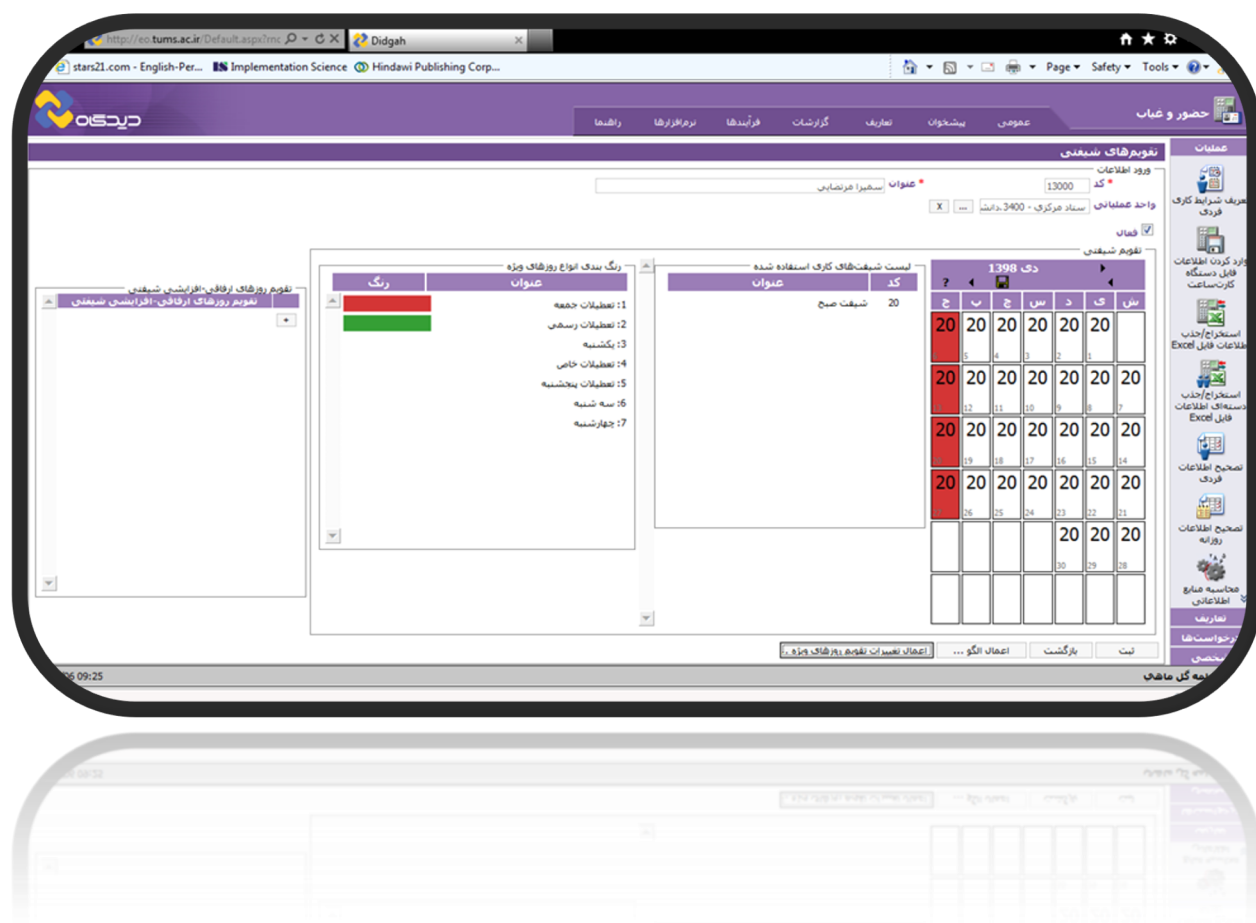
http://eo.tums.ac.ir/Default.aspx?mc
Didgah
stars21.com - English-Per... Implementation Science Hindawi Publishing Corp...
Page ▾ Safety ▾ Tools ▾

دیدگاه
حضور و غیاب
عمومی پیشخوان تعاریف گزارشات فرآیندها نرم‌افزارها راهنما

عملیات
تعریف شرایط کاری فردی
وارد کردن اطلاعات فایل دستگاه کارت‌ساعت
استخراج/جذب اطلاعات فایل Excel
استخراج/جذب دسته‌ای اطلاعات فایل Excel
تصحیح اطلاعات فردی
تصحیح اطلاعات روزانه
محاسبه منابع اطلاعاتی
تعاریف
درخواست‌ها
شخصی

تقویم‌های شیفتی
ورود اطلاعات
* کد 13000
* عنوان سمیرا مرتضایی
واحد عملیاتی ستاد مرکزی - 3400 .دانش ... X
فعال

تقویم شیفتی
دی 1398
?

| ش | ی | د | س | چ | پ | ج |
|---|---|---|---|---|---|---|
| | 20 1 | 20 2 | 20 3 | 20 4 | 20 5 | 20 |
| 20 7 | 20 8 | 20 9 | 20 10 | 20 11 | 20 12 | 20 |
| 20 14 | 20 15 | 20 16 | 20 17 | 20 18 | 20 19 | 20 |
| 20 21 | 20 22 | 20 23 | 20 24 | 20 25 | 20 26 | 20 |
| 20 28 | 20 29 | 20 30 | | | | |
| | | | | | | |

لیست شیفت‌های کاری استفاده شده
| کد | عنوان |
|---|---|
| 20 | شیفت صبح |

رنگ بندی انواع روزهای ویژه
| عنوان | رنگ |
|---|---|
| 1: تعطیلات جمعه | |
| 2: تعطیلات رسمی | |
| 3: یکشنبه | |
| 4: تعطیلات خاص | |
| 5: تعطیلات پنجشنبه | |
| 6: سه شنبه | |
| 7: چهارشنبه | |

تقویم روزهای ارفاقی-افزایشی شیفتی
تقویم روزهای ارفاقی-افزایشی شیفتی
+

ثبت بازگشت اعمال الگو ... اعمال تغییرات تقویم روزهای ویژه ...

06 09:25
نامه گل ماهی